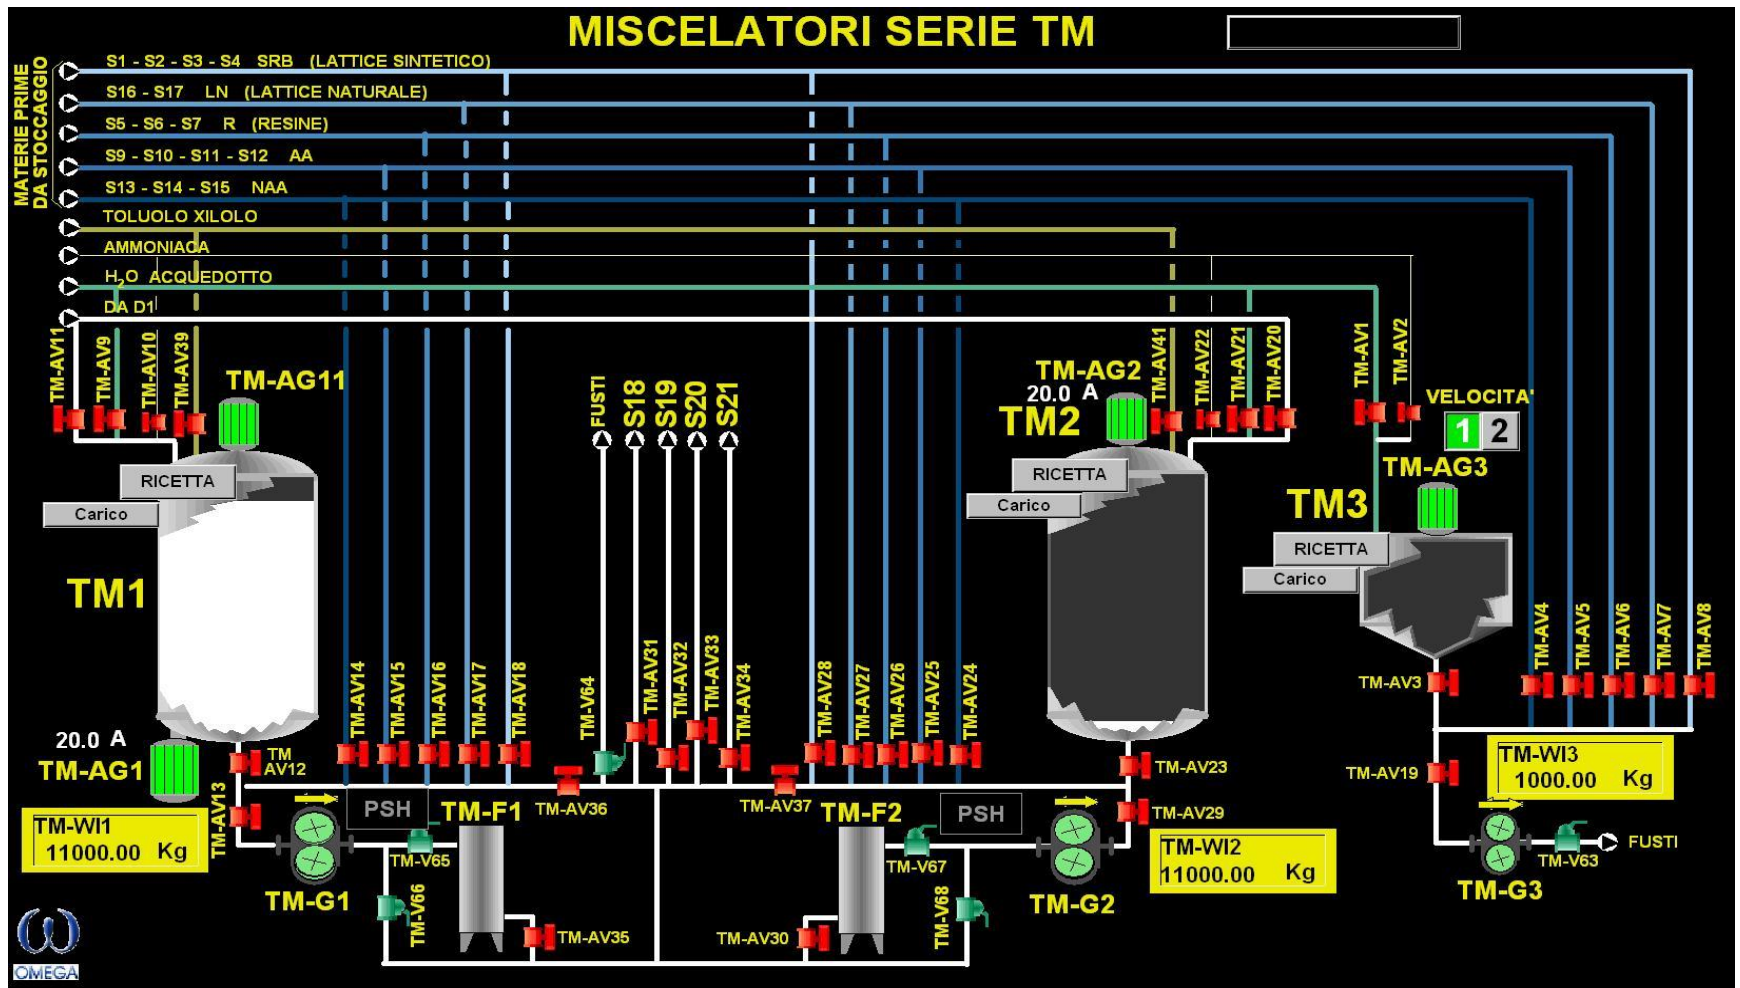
MISCELATORI SERIE TM

MATERIE PRIME DA STOCCAGGIO

S1 - S2 - S3 - S4 SRB (LATTICE SINTETICO)
S16 - S17 LN (LATTICE NATURALE)
S5 - S6 - S7 R (RESINE)
S9 - S10 - S11 - S12 AA
S13 - S14 - S15 NAA
TOLUOLO XILOLO
AMMONIACA
$H_2O$ ACQUEDOTTO
DA D1

TM-AV11 TM-AV9 TM-AV10 TM-AV39

TM-AG11

RICETTA
Carico

TM1

20.0 A
TM-AG1

TM-WI1
11000.00 Kg

TM-AV13
TM AV12

TM-AV14 TM-AV15 TM-AV16 TM-AV17 TM-AV18

PSH
TM-F1
TM-V65
TM-V66
TM-G1
TM-AV35

FUSTI S18 S19 S20 S21

TM-V64 TM-AV31 TM-AV32 TM-AV33 TM-AV34
TM-AV36
TM-AV37

TM-AV28 TM-AV27 TM-AV26 TM-AV25 TM-AV24

TM-F2
PSH
TM-V67
TM-V68
TM-AV30
TM-G2

TM-AG2
20.0 A
TM2
TM-AV41 TM-AV22 TM-AV21 TM-AV20

RICETTA
Carico

TM-AV23
TM-AV29

TM-WI2
11000.00 Kg

TM-AV1 TM-AV2
VELOCITA'
1 2
TM-AG3
TM3
RICETTA
Carico

TM-AV3
TM-AV4 TM-AV5 TM-AV6 TM-AV7 TM-AV8

TM-WI3
1000.00 Kg

TM-AV19

TM-G3
TM-V63
FUSTI

OMEGA